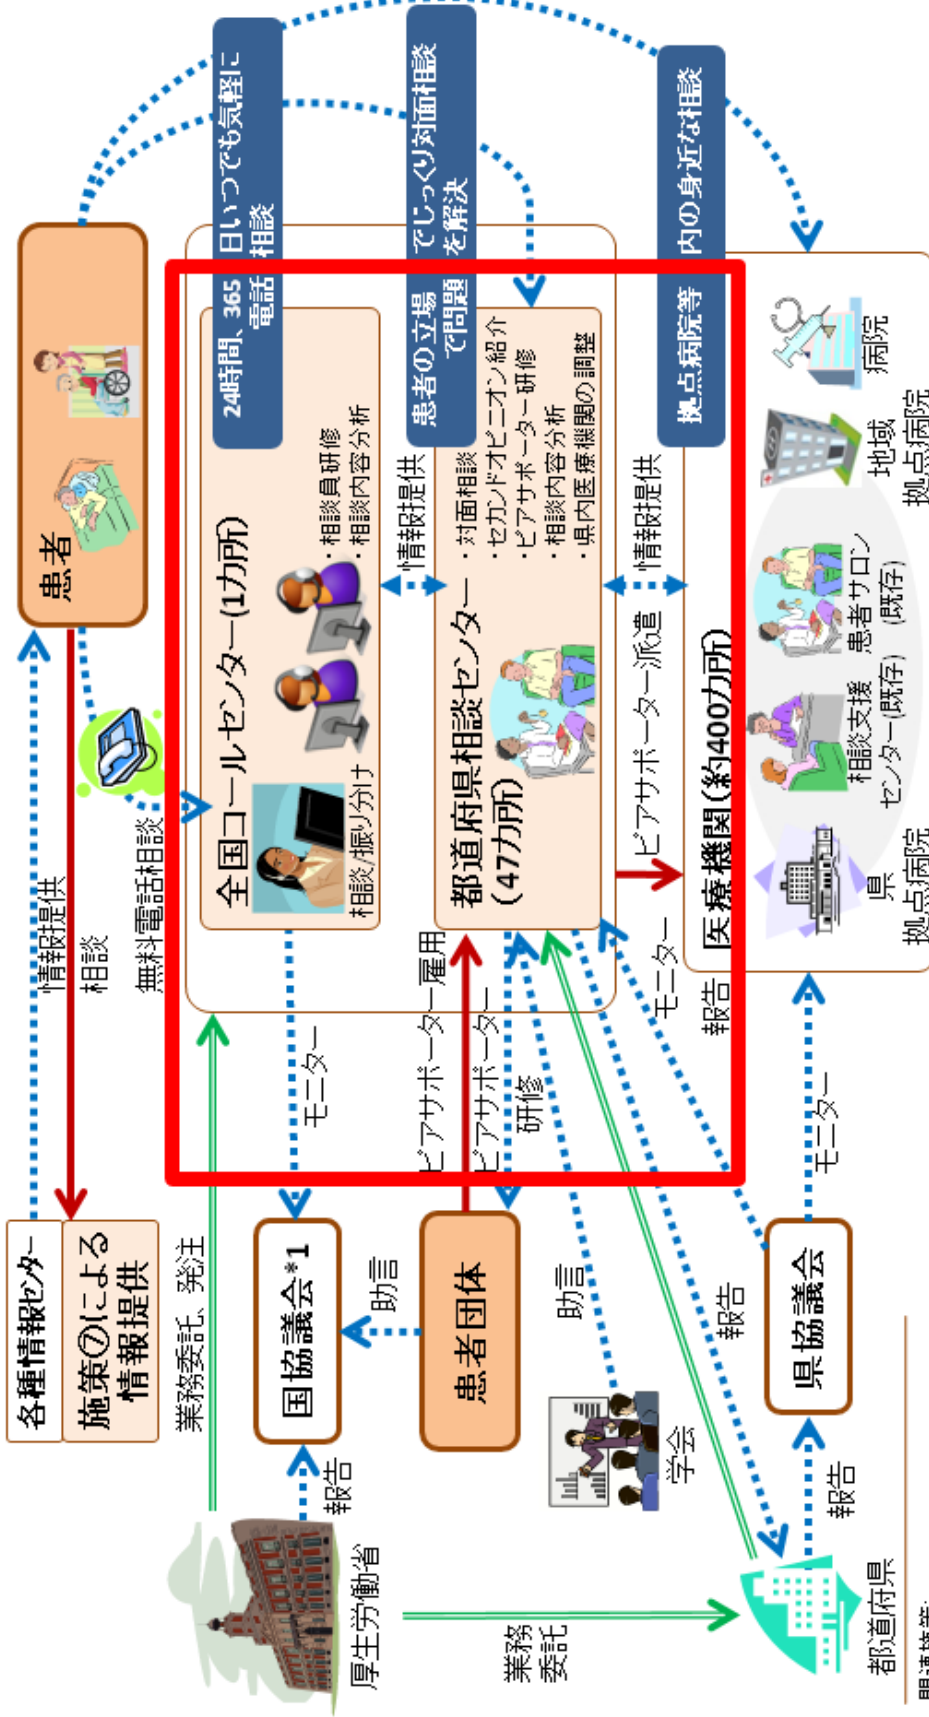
患者

24時間、365日いつでも気軽に電話相談

患者の立場でじっくり対面相談で問題を解決

拠点病院等内の身近な相談

全国コールセンター(1カ所)

相談/振り分け

・相談員研修
・相談内容分析

情報提供

都道府県相談センター(47カ所)

・対面相談
・セカンドオピニオン紹介
・ピアサポーター研修
・相談内容分析
・県内医療機関の調整

情報提供

ピアサポーター派遣

医療機関(約400カ所)

県拠点病院

相談支援センター(既存)

患者サロン(既存)

地域拠点病院

病院

情報提供

相談

無料電話相談

各種情報センター

施策⑦による情報提供

業務委託、発注

モニター

ピアサポーター雇用

ピアサポーター研修

モニター

報告

モニター

国協議会*1

助言

患者団体

助言

報告

県協議会

報告

報告

学会

厚生労働省

業務委託

都道府県

関連施策: